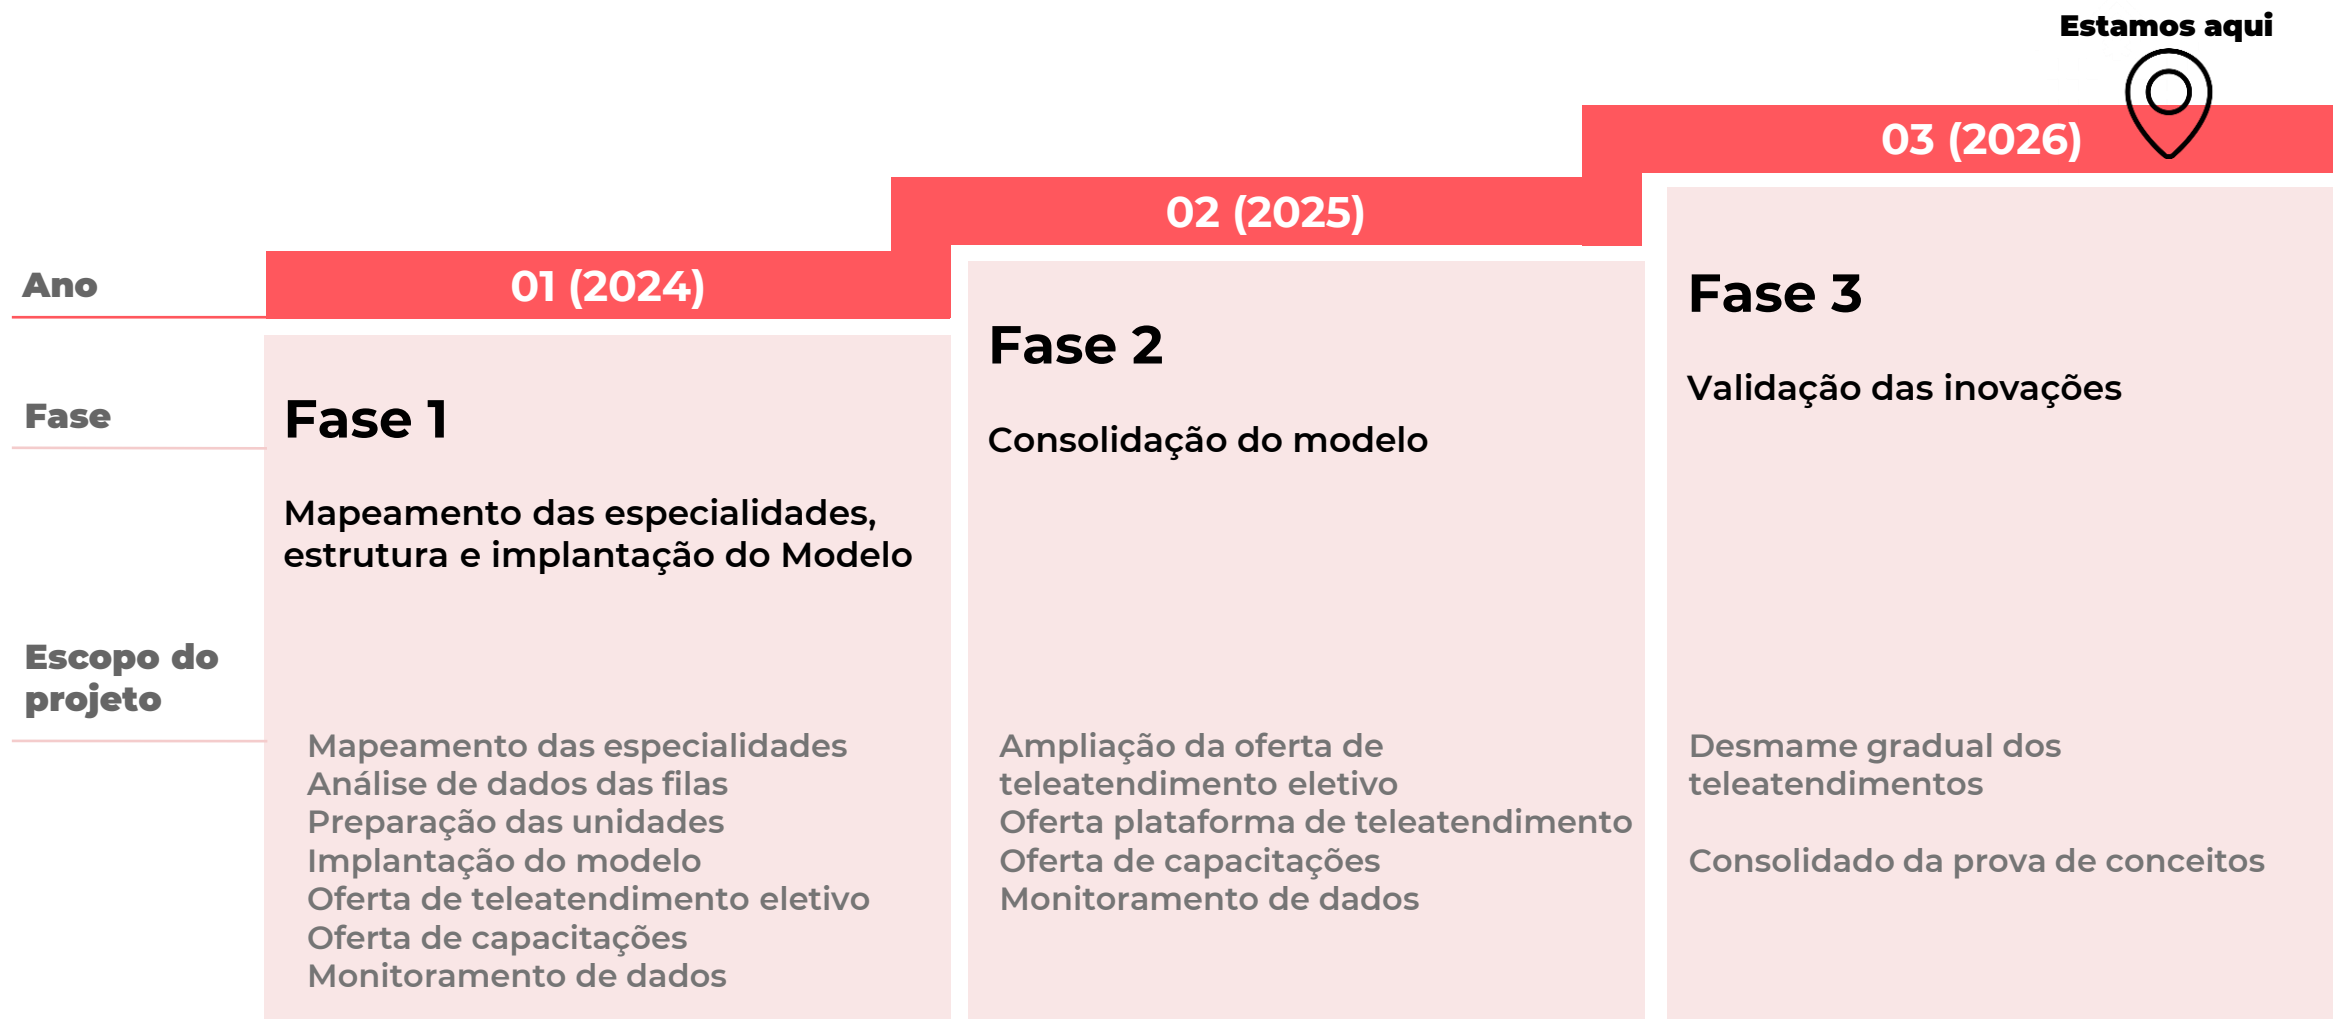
Estamos aqui

03 (2026)

02 (2025)

Ano

01 (2024)

Fase

Escopo do projeto

Fase 1

Mapeamento das especialidades, estrutura e implantação do Modelo

Mapeamento das especialidades
Análise de dados das filas
Preparação das unidades
Implantação do modelo
Oferta de teleatendimento eletivo
Oferta de capacitações
Monitoramento de dados

Fase 2

Consolidação do modelo

Ampliação da oferta de teleatendimento eletivo
Oferta plataforma de teleatendimento
Oferta de capacitações
Monitoramento de dados

Fase 3

Validação das inovações

Desmame gradual dos teleatendimentos

Consolidado da prova de conceitos